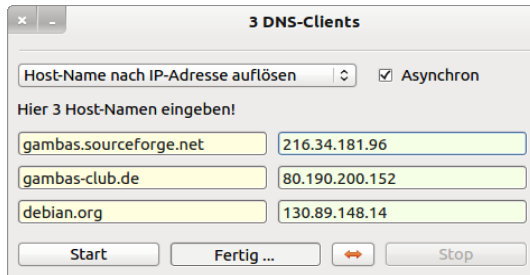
3 DNS-Clients

Host-Name nach IP-Adresse auflösen

Asynchron

Hier 3 Host-Namen eingeben!

gambas.sourceforge.net
216.34.181.96

gambas-club.de
80.190.200.152

debian.org
130.89.148.14

Start
Fertig ...
Stop